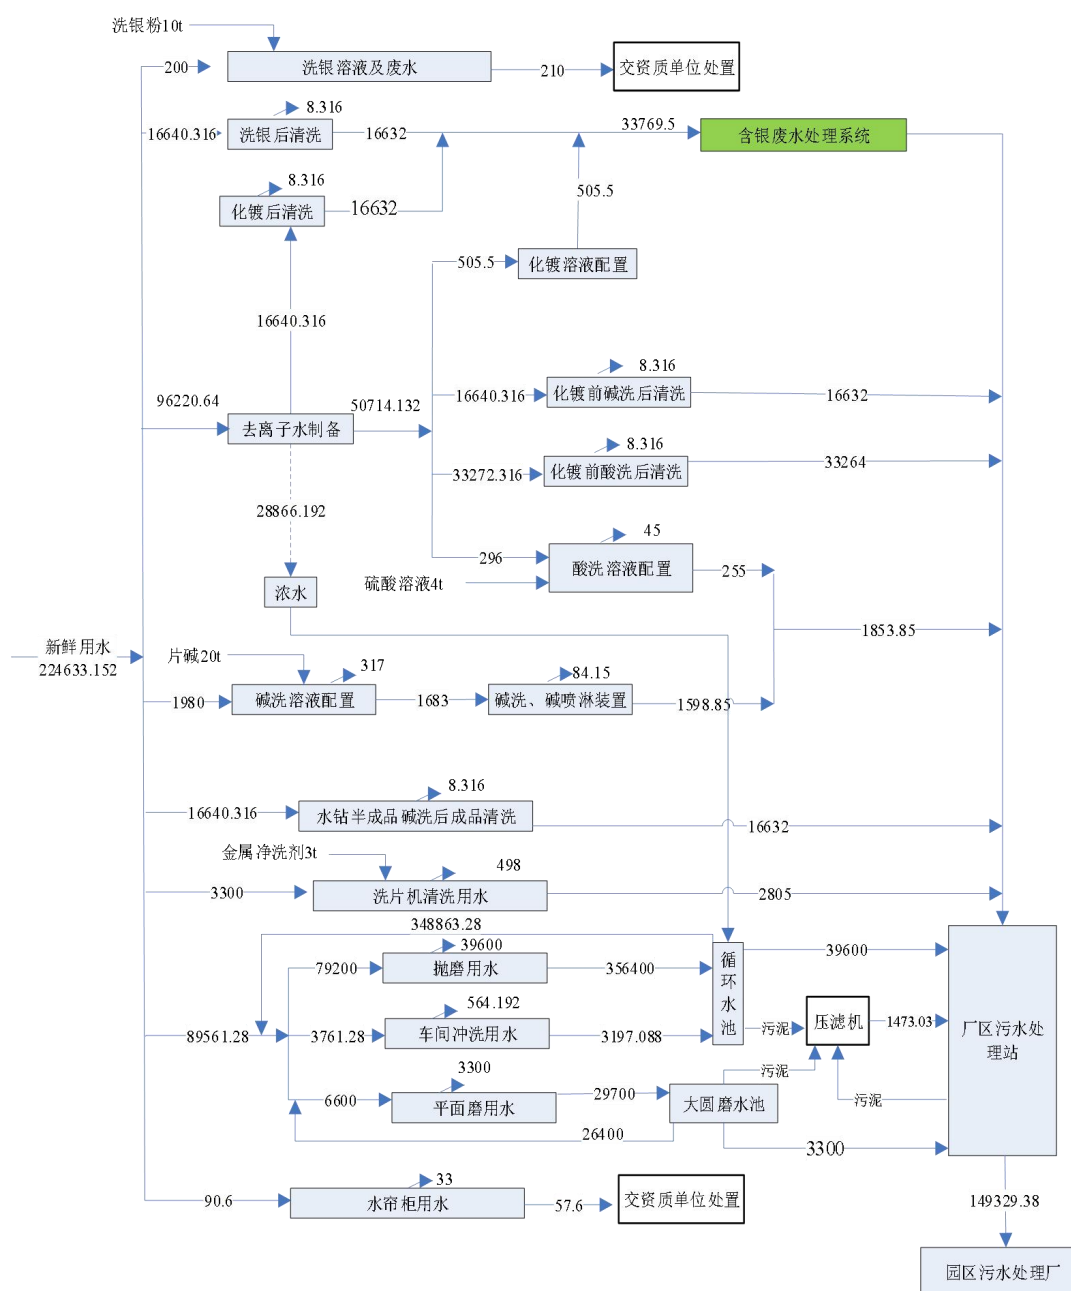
洗银粉10t
200
洗银溶液及废水
210
交资质单位处置
8.316
16640.316
洗银后清洗
16632
33769.5
含银废水处理系统
8.316
505.5
化镀后清洗
16632
505.5
化镀溶液配置
16640.316
8.316
16640.316
化镀前碱洗后清洗
16632
96220.64
50714.132
去离子水制备
8.316
33272.316
化镀前酸洗后清洗
33264
28866.192
45
296
酸洗溶液配置
255
硫酸溶液4t
浓水
1853.85
新鲜用水
224633.152
片碱20t
317
84.15
1980
碱洗溶液配置
1683
碱洗、碱喷淋装置
1598.85
8.316
16640.316
水钻半成品碱洗后成品清洗
16632
金属净洗剂3t
498
3300
洗片机清洗用水
2805
348863.28
39600
循环水池
39600
79200
抛磨用水
356400
564.192
89561.28
3761.28
车间冲洗用水
3197.088
污泥
压滤机
1473.03
厂区污水处理站
3300
污泥
6600
平面磨用水
29700
大圆磨水池
污泥
26400
3300
33
149329.38
90.6
水帘柜用水
57.6
交资质单位处置
园区污水处理厂